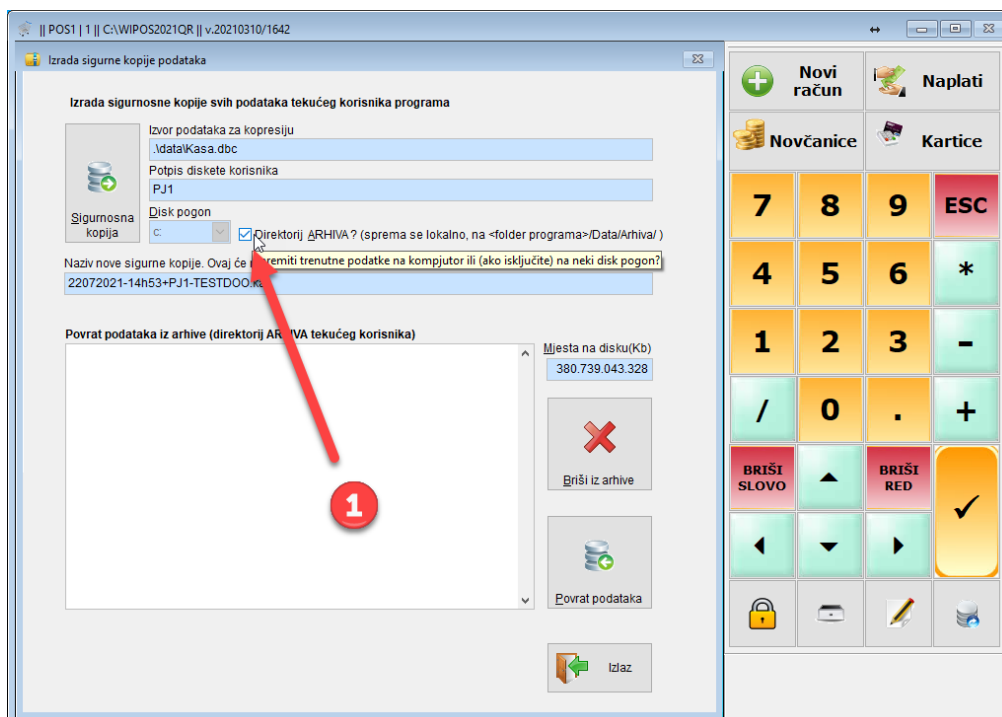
|| POS1 | 1 || C:\WIPOS2021QR || v.20210310/1642

Izrada sigurne kopije podataka

Izrada sigurnosne kopije svih podataka tekućeg korisnika programa

Sigurnosna kopija

Izvor podataka za kopresiju
.\data\Kasa.dbc
Potpis diskete korisnika
PJ1
Disk pogon
c:
Direktorij ARHIVA ? (sprema se lokalno, na <folder programa>/Data/Arhiva/ )

Naziv nove sigurne kopije. Ovaj će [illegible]remiti trenutne podatke na kompjutor ili (ako isključite) na neki disk pogon?
22072021-14h53+PJ1-TESTDOO.ka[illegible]

Povrat podataka iz arhive (direktorij AR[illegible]VA tekućeg korisnika)

Mjesta na disku(Kb)
380.739.043.328

Briši iz arhive

Povrat podataka

Izlaz

1

Novi račun
Naplati
Novčanice
Kartice
7
8
9
ESC
4
5
6
*
1
2
3
-
/
0
.
+
BRIŠI SLOVO
BRIŠI RED
✓